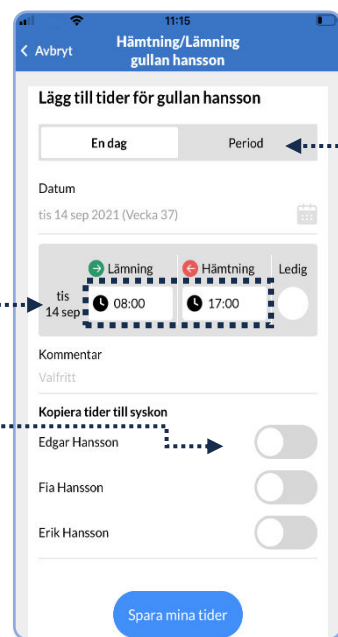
11:15

Avbryt

Hämtning/Lämning gullan hansson

Lägg till tider för gullan hansson

En dag

Period

Datum

tis 14 sep 2021 (Vecka 37)

Lämning

Hämtning

Ledig

tis 14 sep

08:00

17:00

Kommentar

Valfritt

Kopiera tider till syskon

Edgar Hansson

Fia Hansson

Erik Hansson

Spara mina tider